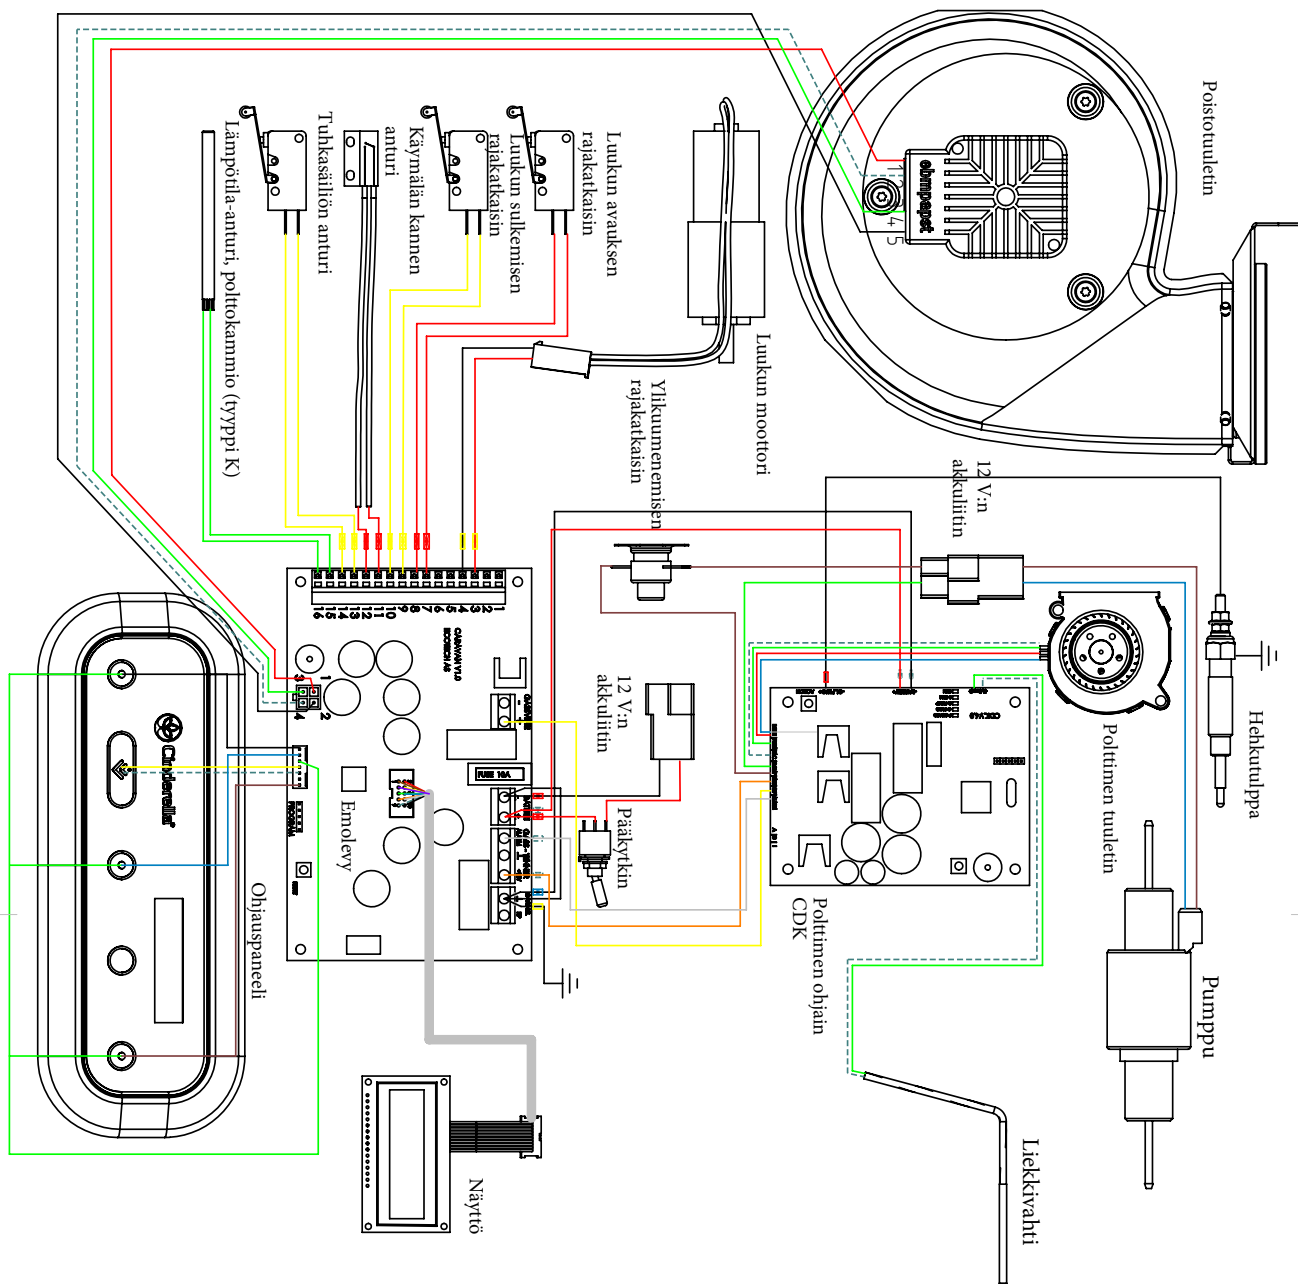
Poistotuuletin

ebmpapst

1 4 5

Luukun avauksen rajakatkaisin

Luukun sulkemisen rajakatkaisin

Käynnälän kannen rajakatkaisin

Tuhkasäiliön anturi

Lämpötila-anturi, polttokammio (tyyppi K)

Luukun moottori

Ylikuumenemisen rajakatkaisin

12 V:n akkuliitin

Hehkutulppa

16 15 14 13 12 11 10 9 8 7 6 5 4 3 2 1

1 2 3 4

Cinderella

Emolevy

12 V:n akkuliitin

Pääkytkin

FUSE 10A

Polttimen tuuletin

Polttimen ohjain CDK

Pumppu

Ohjauspaneeli

Näyttö

Liekkivahti